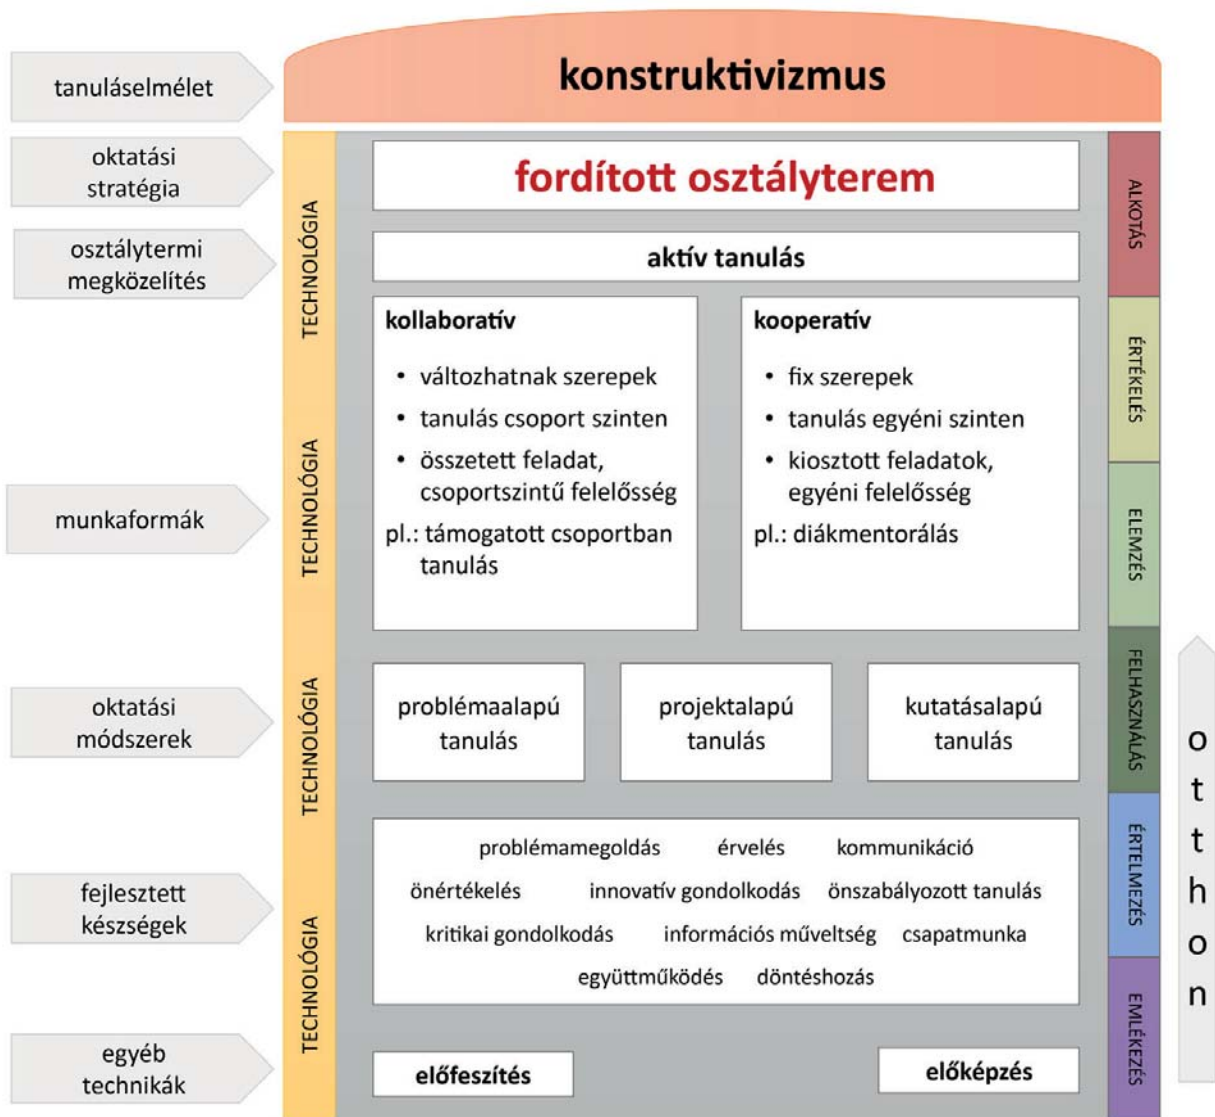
tanuláselmélet

konstruktivizmus

oktatási stratégia

osztálytermi megközelítés

munkaformák

oktatási módszerek

fejlesztett készségek

egyéb technikák

TECHNOLÓGIA

TECHNOLÓGIA

TECHNOLÓGIA

TECHNOLÓGIA

fordított osztályterem

aktív tanulás

kollaboratív
• változhatnak szerepek
• tanulás csoport szinten
• összetett feladat, csoportszintű felelősség
pl.: támogatott csoportban tanulás

kooperatív
• fix szerepek
• tanulás egyéni szinten
• kiosztott feladatok, egyéni felelősség
pl.: diákmentorálás

problémaalapú tanulás

projektalapú tanulás

kutatásalapú tanulás

problémamegoldás érvelés kommunikáció
önértékelés innovatív gondolkodás önszabályozott tanulás
kritikai gondolkodás információs műveltség csapatmunka
együttműködés döntéshozás

előfeszítés

előképzés

ALKOTÁS

ÉRTÉKELÉS

ELEMZÉS

FELHASZNÁLÁS

ÉRTELMEZÉS

EMLÉKEZÉS

otthon